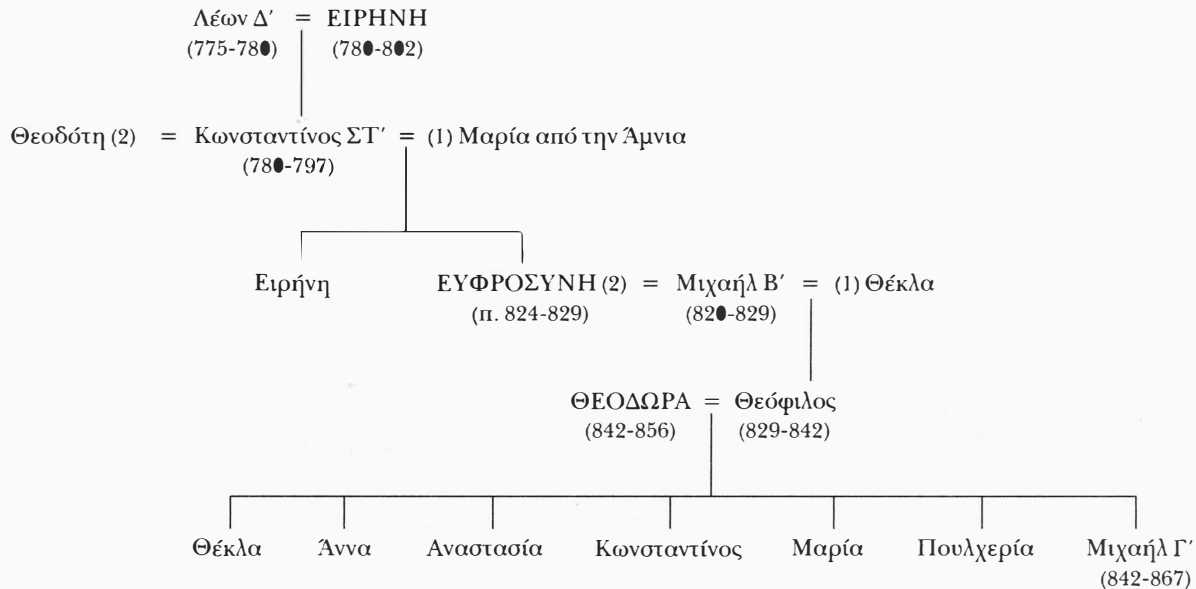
Λέων Δ′ = ΕΙΡΗΝΗ
(775-780) (780-802)

Θεοδότη (2) = Κωνσταντίνος ΣΤ′ = (1) Μαρία από την Άμνια
(780-797)

Ειρήνη ΕΥΦΡΟΣΥΝΗ (2) = Μιχαήλ Β′ = (1) Θέκλα
(π. 824-829) (820-829)

ΘΕΟΔΩΡΑ = Θεόφιλος
(842-856) (829-842)

Θέκλα Άννα Αναστασία Κωνσταντίνος Μαρία Πουλχερία Μιχαήλ Γ′
(842-867)